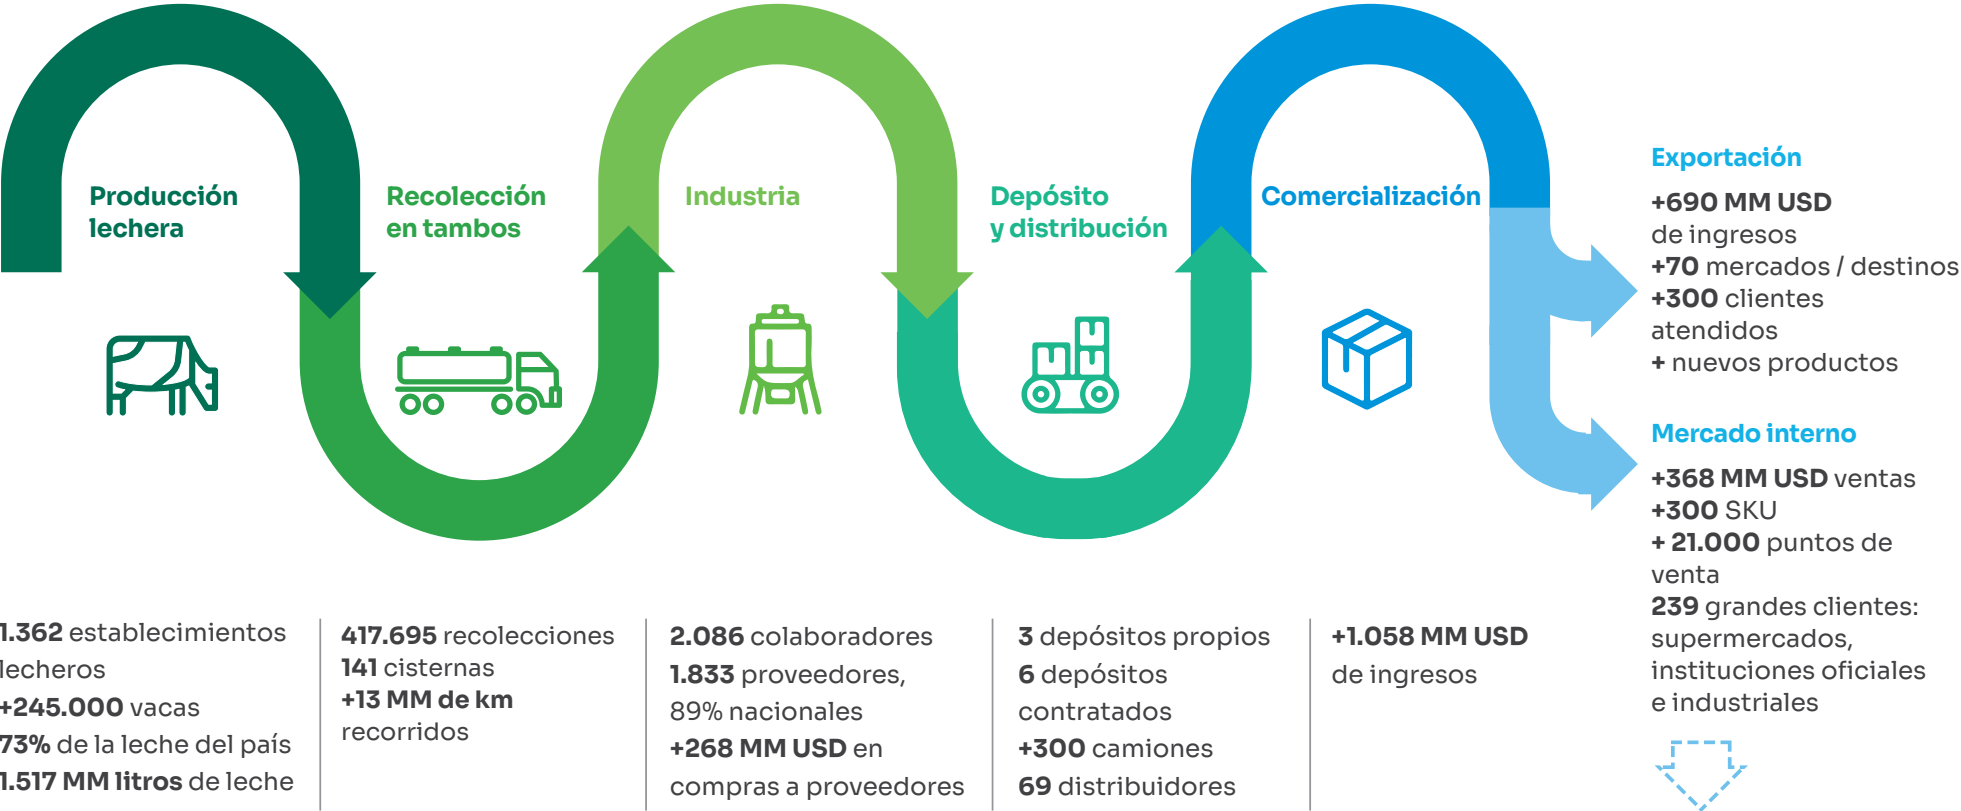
Producción lechera

Recolección en tambos

Industria

Depósito y distribución

Comercialización

Exportación

+690 MM USD de ingresos
+70 mercados / destinos
+300 clientes atendidos
+ nuevos productos

Mercado interno

+368 MM USD ventas
+300 SKU
+ 21.000 puntos de venta
239 grandes clientes: supermercados, instituciones oficiales e industriales

1.362 establecimientos lecheros
+245.000 vacas
73% de la leche del país
1.517 MM litros de leche

417.695 recolecciones
141 cisternas
+13 MM de km recorridos

2.086 colaboradores
1.833 proveedores, 89% nacionales
+268 MM USD en compras a proveedores

3 depósitos propios
6 depósitos contratados
+300 camiones
69 distribuidores

+1.058 MM USD de ingresos